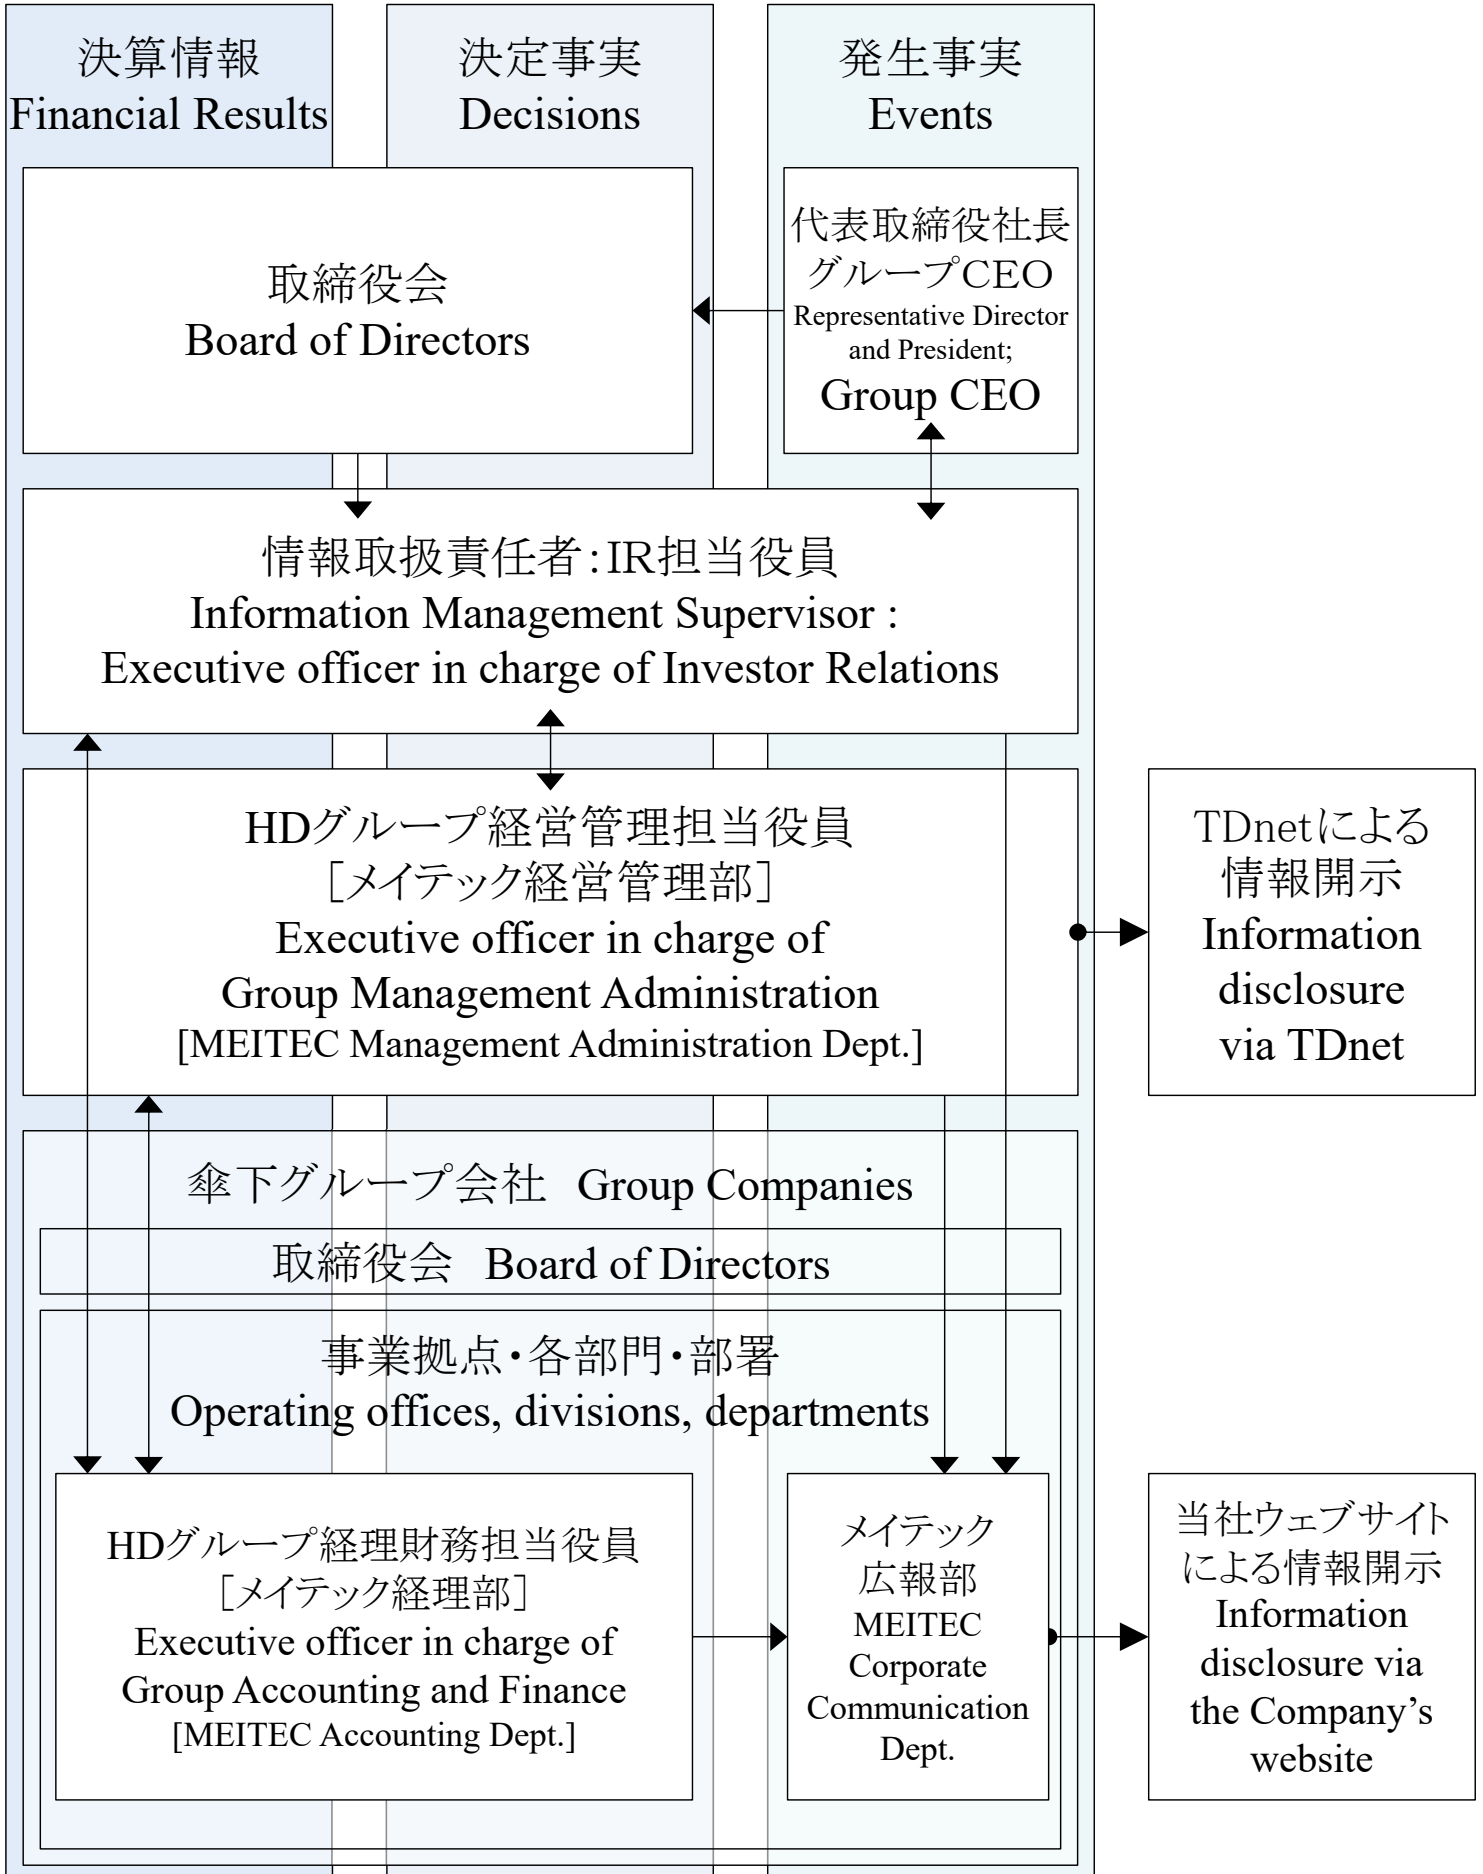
決算情報
Financial Results

決定事実
Decisions

発生事実
Events

取締役会
Board of Directors

代表取締役社長
グループCEO
Representative Director and President;
Group CEO

情報取扱責任者:IR担当役員
Information Management Supervisor :
Executive officer in charge of Investor Relations

HDグループ経営管理担当役員
[メイテック経営管理部]
Executive officer in charge of
Group Management Administration
[MEITEC Management Administration Dept.]

TDnetによる
情報開示
Information
disclosure
via TDnet

傘下グループ会社 Group Companies

取締役会 Board of Directors

事業拠点・各部門・部署
Operating offices, divisions, departments

HDグループ経理財務担当役員
[メイテック経理部]
Executive officer in charge of
Group Accounting and Finance
[MEITEC Accounting Dept.]

メイテック
広報部
MEITEC
Corporate
Communication
Dept.

当社ウェブサイト
による情報開示
Information
disclosure via
the Company’s
website